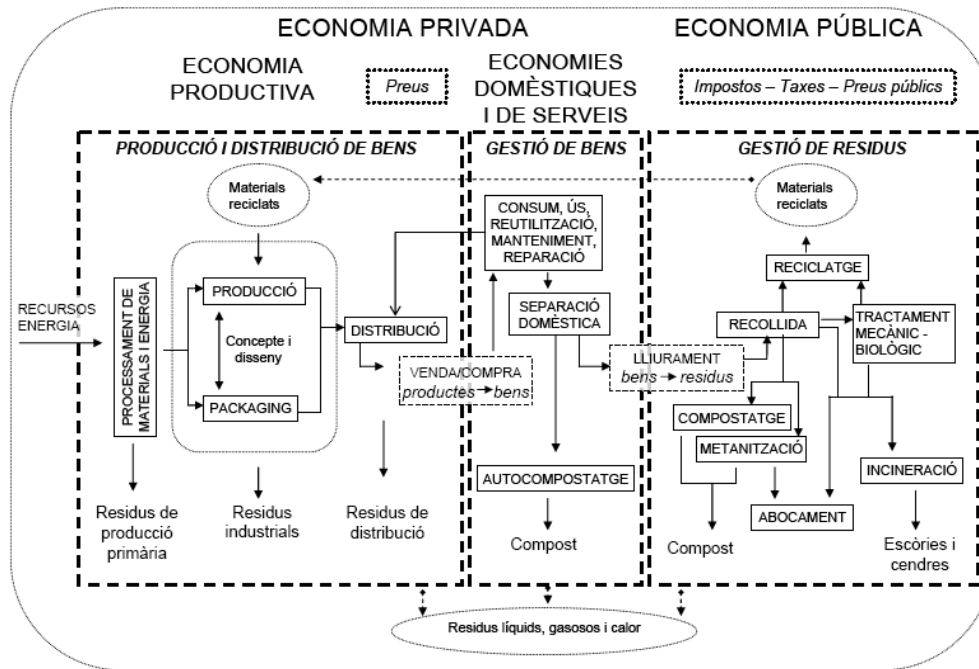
ECONOMIA PRIVADA

ECONOMIA PÚBLICA

ECONOMIA PRODUCTIVA

Preus

ECONOMIES DOMÈSTIQUES I DE SERVEIS

Impostos – Taxes – Preus públics

PRODUCCIÓ I DISTRIBUCIÓ DE BENS

GESTIÓ DE BENS

GESTIÓ DE RESIDUS

Materials reciclats

CONSUM, ÚS, REUTILITZACIÓ, MANTENIMENT, REPARACIÓ

Materials reciclats

RECICLATGE

RECURSOS ENERGIA

PROCESSAMENT DE MATERIALS I ENERGIA

PRODUCCIÓ

Concepte i disseny

PACKAGING

DISTRIBUCIÓ

SEPARACIÓ DOMÈSTICA

VENDA/COMPRA productes → bens

LLIURAMENT bens → residus

RECOLLIDA

TRACTAMENT MECÀNIC - BIOLÒGIC

COMPOSTATGE

METANITZACIÓ

INCINERACIÓ

AUTOCOMPOSTATGE

ABOCAMENT

Residus de producció primària

Residus industrials

Residus de distribució

Compost

Compost

Escòries i cendres

Residus líquids, gasosos i calor